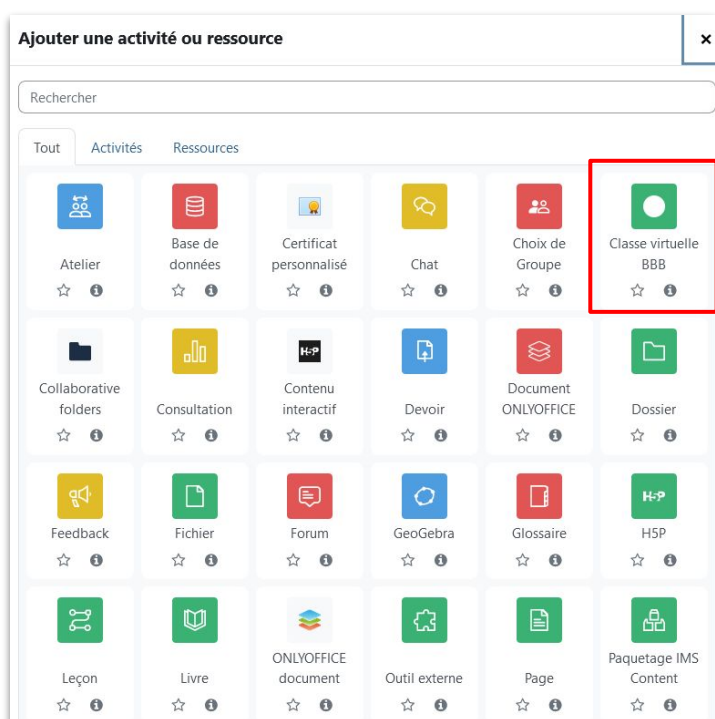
Ajouter une activité ou ressource

×

Rechercher

Tout Activités Ressources

Atelier

Base de données

Certificat personnalisé

Chat

Choix de Groupe

Classe virtuelle BBB

Collaborative folders

Consultation

H5P

Contenu interactif

Devoir

Document ONLYOFFICE

Dossier

Feedback

Fichier

Forum

GeoGebra

Glossaire

H5P

H5P

Leçon

Livre

ONLYOFFICE document

Outil externe

Page

Paquetage IMS Content